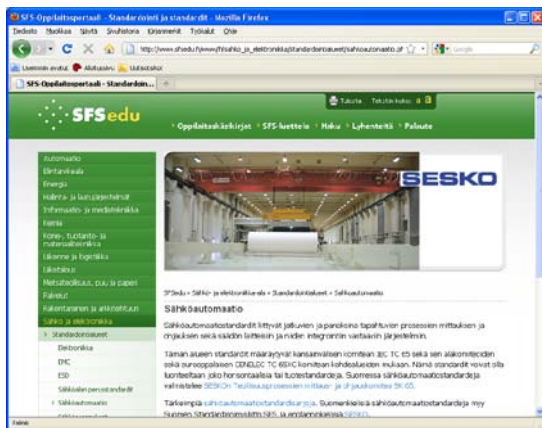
SFS-Oppilaitosportaali - Standardointi ja standardit - Mozilla Firefox

Tiedosto Muokkaa Näytä Sivuhistoria Kirjanmerkit Työkalut Ohje

http://www.sfsedu.fi/www/fi/sahko_ja_elektroniikka/standardialueet/sahkoautomaatio.jsf

Useimmin avatut Aloitussivu Uutisotsikot

SFS-Oppilaitosportaali - Standardoin...

SFSedu

Tulosta Tekstin koko: a a

Oppilaitoskäsikirjat • SFS-luettelo • Haku • Lyhenteitä • Palaute

Automaatio
Elintarvikeala
Energia
Hallinto- ja liiketoiminta
Informaatio- ja mediatekniikka
Kemia
Kone-, tuotanto- ja materiaalitekniikka
Liikenne ja logistiikka
Liiketalous
Metsäteollisuus, puu ja paperi
Palvelut
Rakentaminen ja ympäristö
Sähkö ja elektroniikka
Standardialueet
Elektroniikka
EMC
ESD
Sähköalan perusstandardit
Sähköautomaatio

SESKO

SFSedu » Sähkö- ja elektroniikka-ala » Standardialueet » Sähköautomaatio

Sähköautomaatio

Sähköautomaatiostandardit liittyvät jatkuvien ja panoksina tapahtuvien prosessien mittauksen ja ohjauksen sekä säädön laitteisiin ja niiden integrointiin varsinaisiin järjestelmiin.

Tämän alueen standardit määräytyvät kansainvälisen komitean IEC TC 65 sekä sen alakomiteoiden sekä eurooppalaisen CENELEC TC 65X komitean kohdealueiden mukaan. Nämä standardit voivat olla luonteeltaan joko horisontaalisia tai tuotestandardeja. Suomessa sähköautomaatiostandardeja valmistelee SESKOn "Teollisuusprosessien mittaus- ja ohjauskomitea SK 65.

Tärkeimpiä sähköautomaatiostandardeja. Suomenkielisiä sähköautomaatiostandardeja myy Suomen Standardisoimisliitto SFS, ja englanninkielisiä SESKO.

Valmis